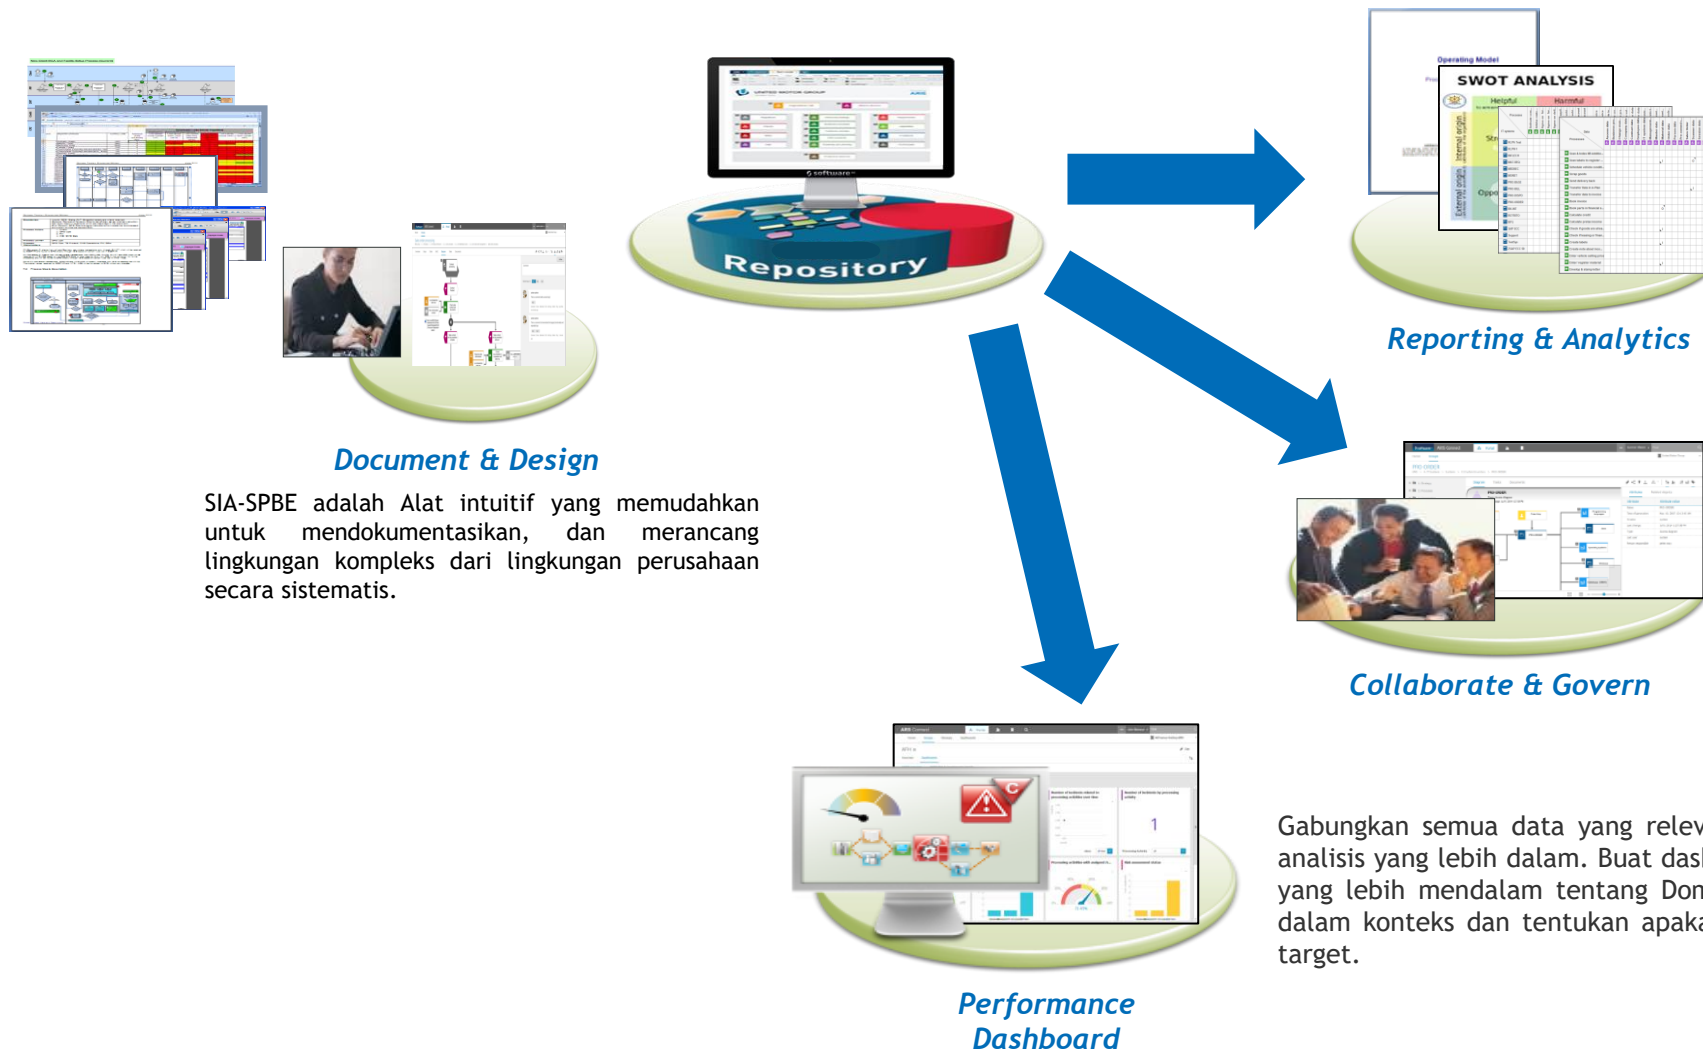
Repository

Operating Model

SWOT ANALYSIS

Helpful

Harmful

Internal origin

External origin

Reporting & Analytics

Document & Design

SIA-SPBE adalah Alat intuitif yang memudahkan untuk mendokumentasikan, dan merancang lingkungan kompleks dari lingkungan perusahaan secara sistematis.

Collaborate & Govern

Gabungkan semua data yang relev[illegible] analisis yang lebih dalam. Buat dasl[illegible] yang lebih mendalam tentang Dom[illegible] dalam konteks dan tentukan apaka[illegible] target.

Performance Dashboard